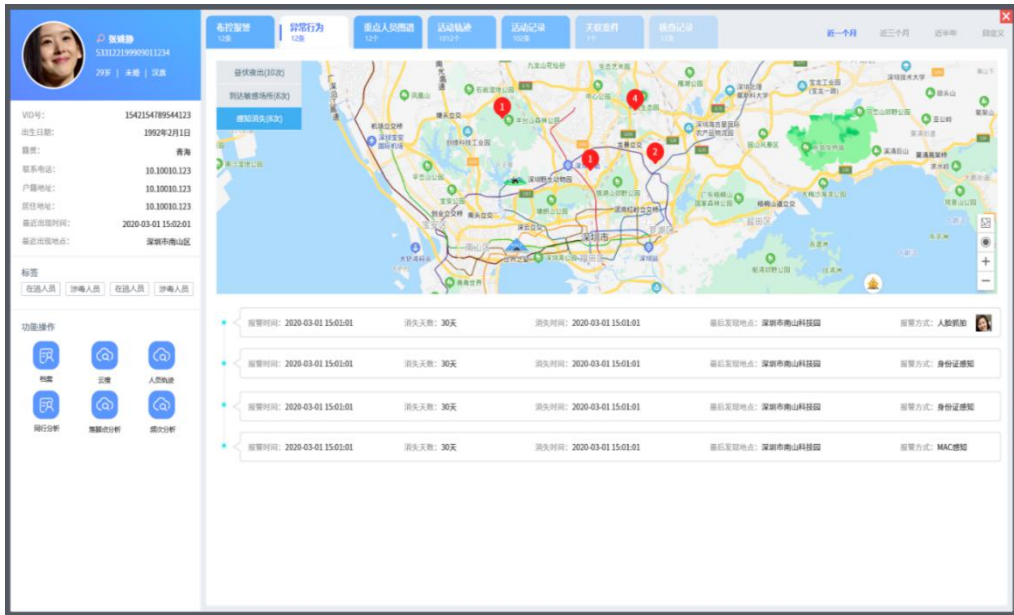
张姗静
533122199909011234
29岁 | 未婚 | 汉族

VID号: 1542154789544123
出生日期: 1992年2月1日
籍贯: 青海
联系电话: 10.10010.123
户籍地址: 10.10010.123
居住地址: 10.10010.123
最近出现时间: 2020-03-01 15:02:01
最近出现地点: 深圳市南山区

标签
在逃人员 涉毒人员 在逃人员 涉毒人员

功能操作
档案 云搜 人员轨迹
同行分析 落脚点分析 频次分析

布控报警 12条
异常行为 12条
重点人员围道 12个
活动轨迹 1012个
活动记录 102条
关联案件 1个
核查记录 12条

近一个月 近三个月 近半年 自定义

昼伏夜出(10次)
到达敏感场所(8次)
感知消失(8次)

1 4 1 2

深圳市

报警时间: 2020-03-01 15:01:01 消失天数: 30天 消失时间: 2020-03-01 15:01:01 最后发现地点: 深圳市南山科技园 报警方式: 人脸抓拍

报警时间: 2020-03-01 15:01:01 消失天数: 30天 消失时间: 2020-03-01 15:01:01 最后发现地点: 深圳市南山科技园 报警方式: 身份证感知

报警时间: 2020-03-01 15:01:01 消失天数: 30天 消失时间: 2020-03-01 15:01:01 最后发现地点: 深圳市南山科技园 报警方式: 身份证感知

报警时间: 2020-03-01 15:01:01 消失天数: 30天 消失时间: 2020-03-01 15:01:01 最后发现地点: 深圳市南山科技园 报警方式: MAC感知